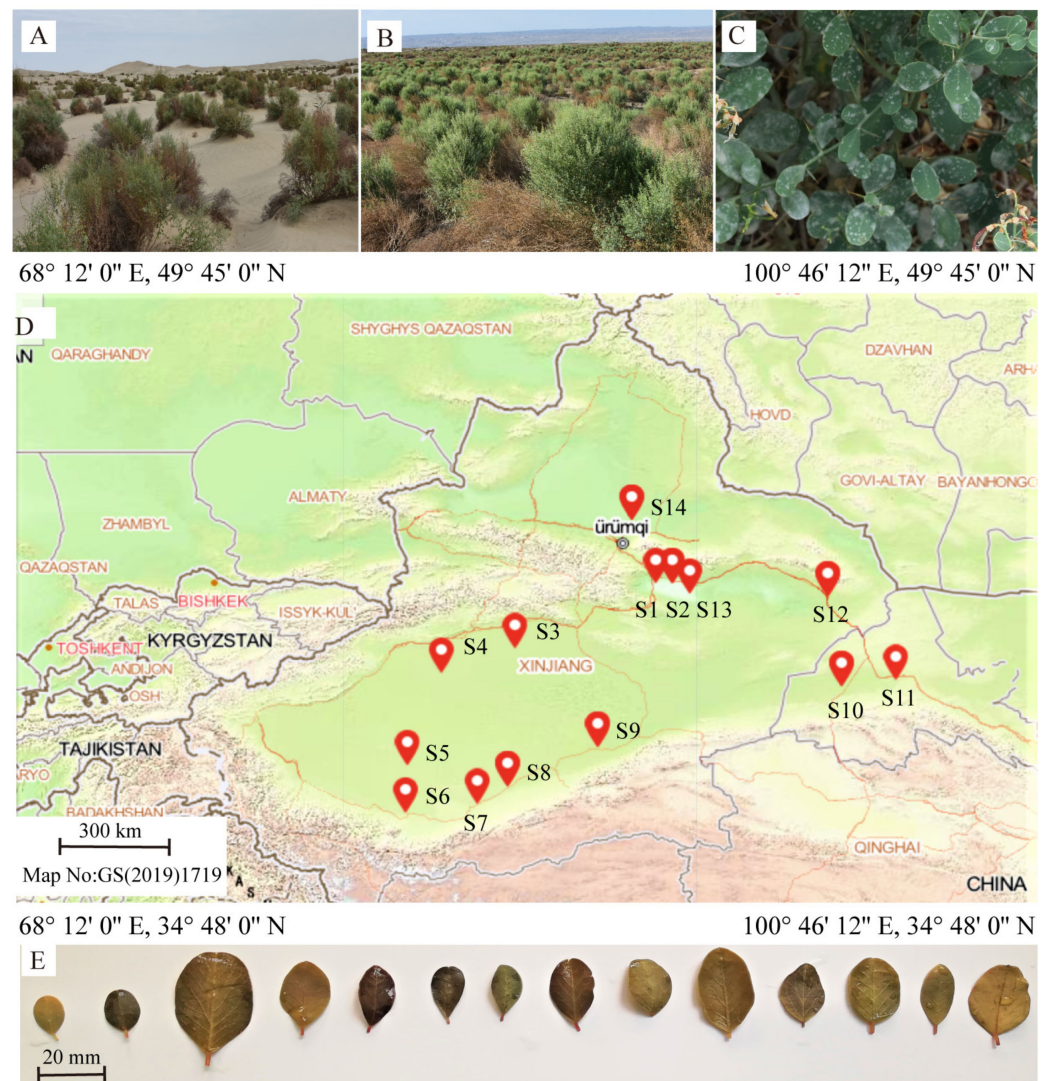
A B C

68° 12' 0'' E, 49° 45' 0'' N

100° 46' 12'' E, 49° 45' 0'' N

D

AN QARAGHANDY SHYGHYS QAZAQSTAN DZAVHAN ARHA

HOVD

GOVI-ALTAY BAYANHONGO

S14

ALMATY

ZHAMBYL

Ürümqi

QAZAQSTAN

TALAS BISHKEK ISSYK-KUL

S1 S2 S13 S12

TOSHKENT KYRGYZSTAN

ANDIJON S3

S4

XINJIANG

OSH

S10 S11

TAJIKISTAN

S9

S5

S8

ARYO

S6 S7

BADAKHSHAN

300 km

QINGHAI

Map No:GS(2019)1719

CHINA

68° 12' 0'' E, 34° 48' 0'' N

100° 46' 12'' E, 34° 48' 0'' N

E

20 mm